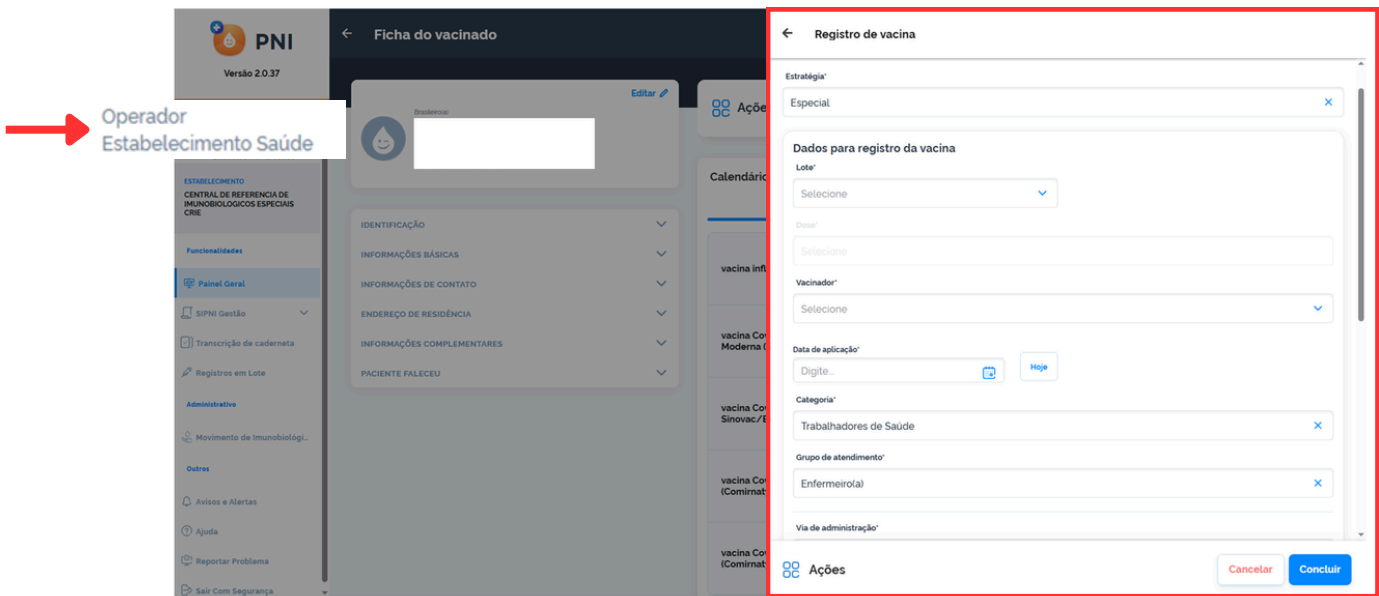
PNI
Versão 2.0.37

Operador
Estabelecimento Saúde

ESTABELECIMENTO
CENTRAL DE REFERENCIA DE IMUNOBIOLOGICOS ESPECIAIS CRIE

Funcionalidades
Painel Geral
SIPNI Gestão
Transcrição de caderneta
Registros em Lote
Administrativo
Movimento de Imunobiológi...
Outros
Avisos e Alertas
Ajuda
Reportar Problema
Sair Com Segurança

Ficha do vacinado

Editar
Brasileiro(a)

IDENTIFICAÇÃO
INFORMAÇÕES BÁSICAS
INFORMAÇÕES DE CONTATO
ENDEREÇO DE RESIDÊNCIA
INFORMAÇÕES COMPLEMENTARES
PACIENTE FALECEU

Açõe
Calendári
vacina infl
vacina Cov Moderna (
vacina Cov Sinovac/E
vacina Cov (Comirnat
vacina Cov (Comirnat

Registro de vacina

Estratégia*
Especial

Dados para registro da vacina
Lote*
Selecione
Dose*
Selecione
Vacinador*
Selecione
Data de aplicação*
Digite...
Hoje
Categoria*
Trabalhadores de Saúde
Grupo de atendimento*
Enfermeiro(a)
Via de administração*

Ações
Cancelar
Concluir